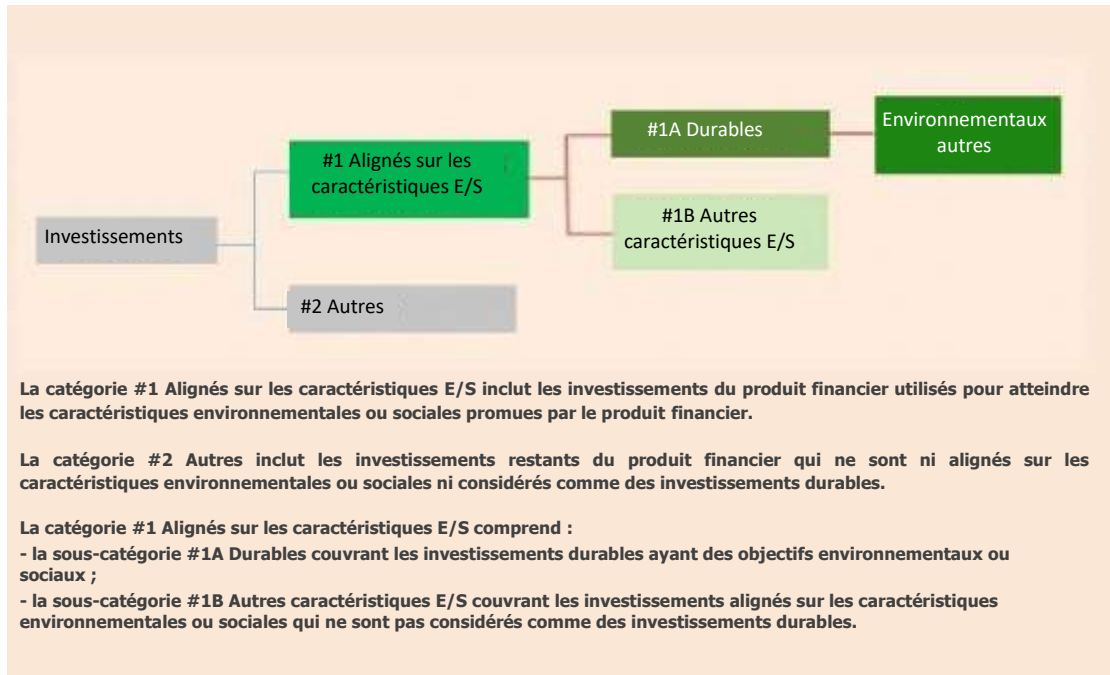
Investissements

#1 Alignés sur les caractéristiques E/S

#2 Autres

#1A Durables

#1B Autres caractéristiques E/S

Environnementaux autres

La catégorie #1 Alignés sur les caractéristiques E/S inclut les investissements du produit financier utilisés pour atteindre les caractéristiques environnementales ou sociales promues par le produit financier.

La catégorie #2 Autres inclut les investissements restants du produit financier qui ne sont ni alignés sur les caractéristiques environnementales ou sociales ni considérés comme des investissements durables.

La catégorie #1 Alignés sur les caractéristiques E/S comprend :
- la sous-catégorie #1A Durables couvrant les investissements durables ayant des objectifs environnementaux ou sociaux ;
- la sous-catégorie #1B Autres caractéristiques E/S couvrant les investissements alignés sur les caractéristiques environnementales ou sociales qui ne sont pas considérés comme des investissements durables.